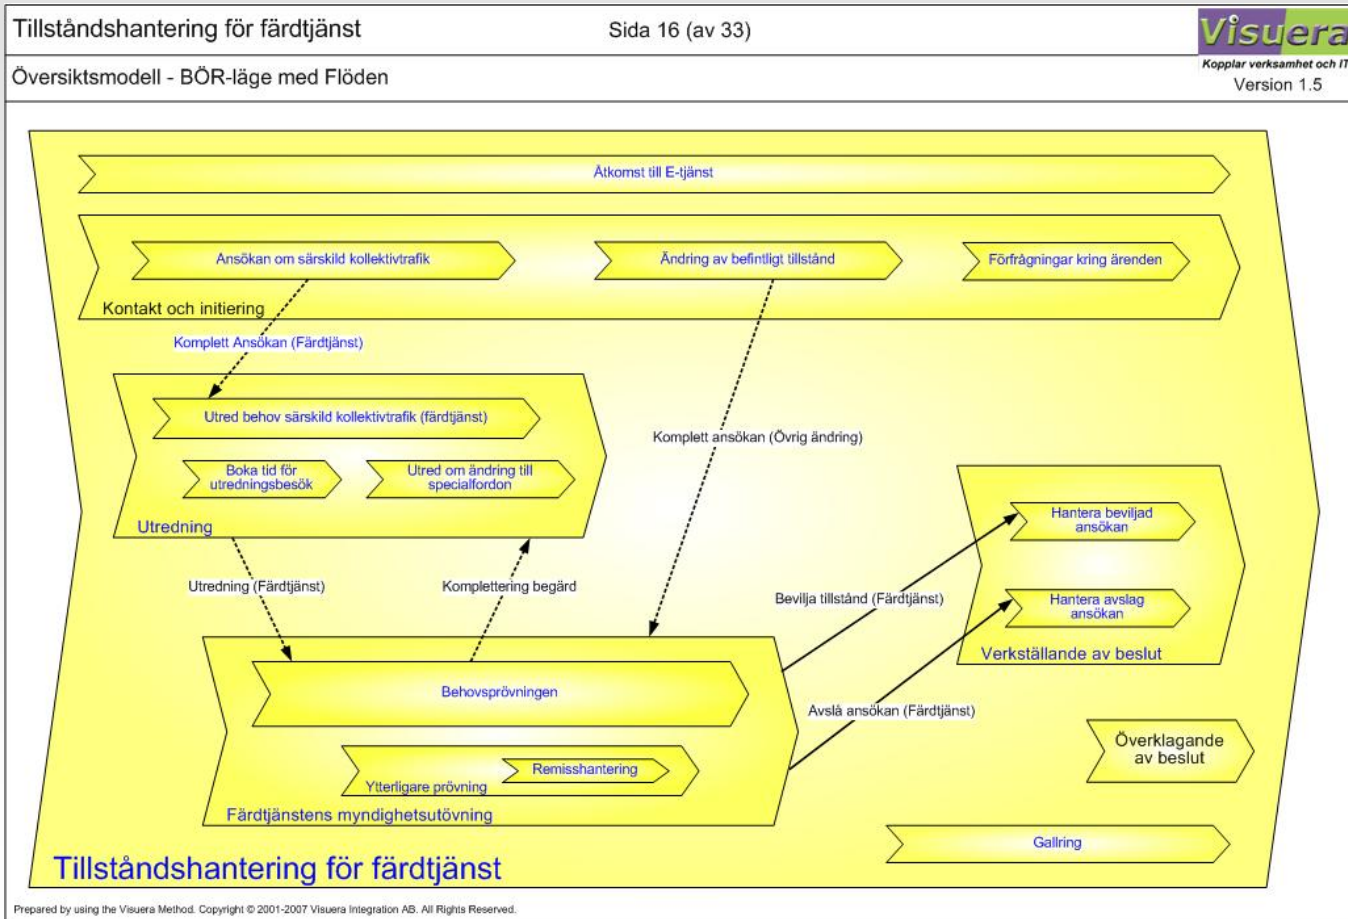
Tillståndshantering för färdtjänst

Sida 16 (av 33)

Visuera
Kopplar verksamhet och IT

Översiktsmodell - BÖR-läge med Flöden

Version 1.5

Åtkomst till E-tjänst

Ansökan om särskild kollektivtrafik

Ändring av befintligt tillstånd

Förfrågningar kring ärenden

Kontakt och initiering

Komplett Ansökan (Färdtjänst)

Utred behov särskild kollektivtrafik (färdtjänst)

Komplett ansökan (Övrig ändring)

Boka tid för utredningsbesök

Utred om ändring till specialfordon

Utredning

Hantera beviljad ansökan

Hantera avslag ansökan

Utredning (Färdtjänst)

Komplettering begärd

Bevilja tillstånd (Färdtjänst)

Verkställande av beslut

Behovsprövningen

Avslå ansökan (Färdtjänst)

Överklagande av beslut

Remisshantering

Ytterligare prövning

Färdtjänstens myndighetsutövning

Gallring

Tillståndshantering för färdtjänst

Prepared by using the Visuera Method. Copyright © 2001-2007 Visuera Integration AB. All Rights Reserved.